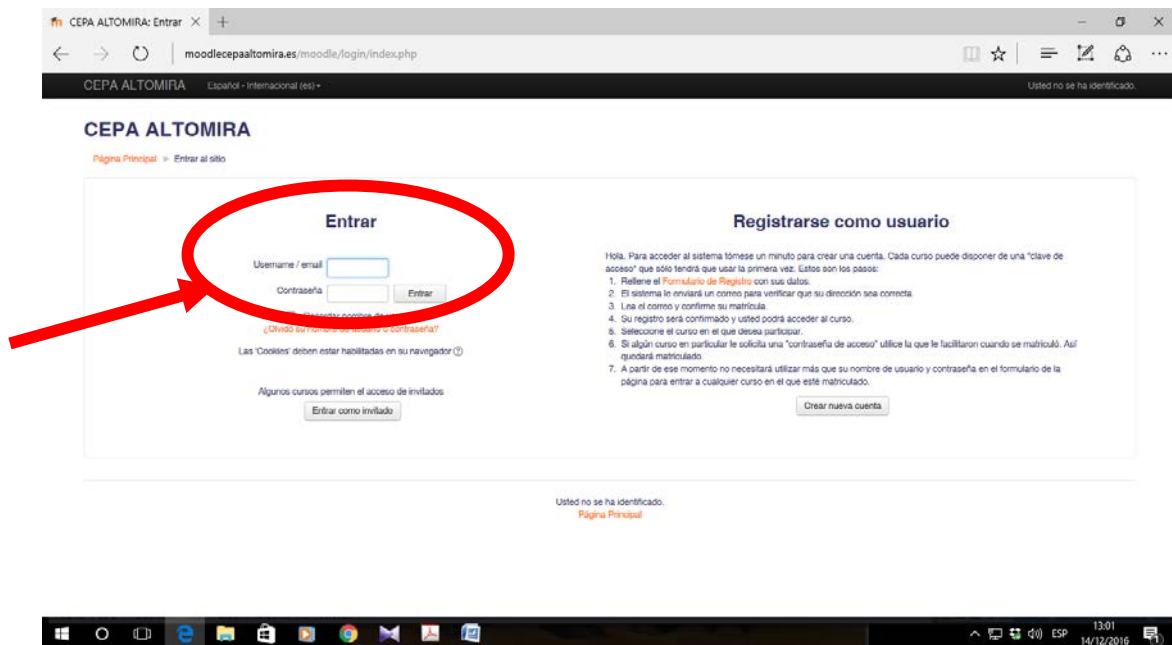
CEPA ALTOMIRA: Entrar ×

moodlecepaaltomira.es/moodle/login/index.php

CEPA ALTOMIRA Español - Internacional (es) ▾

Usted no se ha identificado.

CEPA ALTOMIRA

Página Principal » Entrar al sitio

Entrar

Username / email

Contraseña

Entrar

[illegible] Recordar nombre de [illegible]

¿Olvidó su nombre de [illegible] o contraseña?

Las 'Cookies' deben estar habilitadas en su navegador

Algunos cursos permiten el acceso de invitados

Entrar como invitado

Registrarse como usuario

Hola. Para acceder al sistema tómese un minuto para crear una cuenta. Cada curso puede disponer de una "clave de acceso" que sólo tendrá que usar la primera vez. Estos son los pasos:

1. Rellene el Formulario de Registro con sus datos.
2. El sistema le enviará un correo para verificar que su dirección sea correcta.
3. Lea el correo y confirme su matrícula.
4. Su registro será confirmado y usted podrá acceder al curso.
5. Seleccione el curso en el que desea participar.
6. Si algún curso en particular le solicita una "contraseña de acceso" utilice la que le facilitaron cuando se matriculó. Así quedará matriculado.
7. A partir de ese momento no necesitará utilizar más que su nombre de usuario y contraseña en el formulario de la página para entrar a cualquier curso en el que esté matriculado.

Crear nueva cuenta

Usted no se ha identificado.
Página Principal

ESP 13:01 14/12/2016